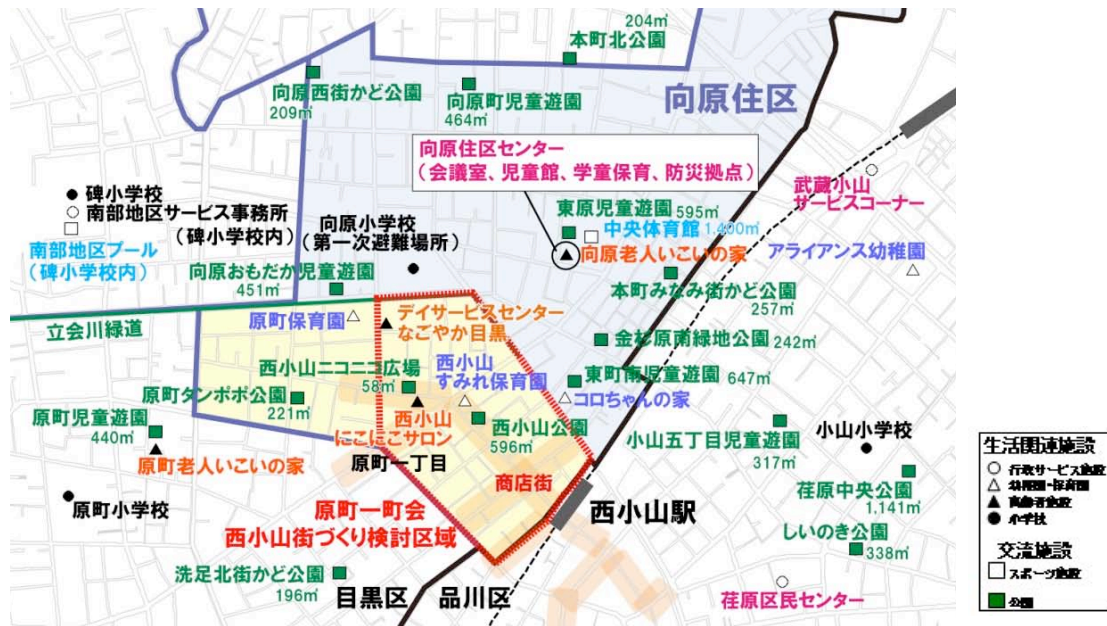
204㎡
本町北公園
向原西街かど公園
209㎡
向原町児童遊園
464㎡
向原住区
向原住区センター
（会議室、児童館、学童保育、防災拠点）
武蔵小山
サービスコーナー
● 碑小学校
○ 南部地区サービス事務所
（碑小学校内）
向原小学校
（第一次避難場所）
東原児童遊園 595㎡
中央体育館 1,400㎡
南部地区プール
（碑小学校内）
向原老人いこいの家
アライアンス幼稚園
向原おもだか児童遊園
451㎡
本町みなみ街かど公園
257㎡
立会川緑道
原町保育園
デイサービスセンター
なごやか目黒
金杉原南緑地公園 242㎡
西小山ニコニコ広場
58㎡
西小山
すみれ保育園
東町南児童遊園 647㎡
原町タンポポ公園
221㎡
コロちゃんの家
原町児童遊園
440㎡
西小山
にこにこサロン
西小山公園
596㎡
小山五丁目児童遊園
317㎡
小山小学校
原町老人いこいの家
原町一丁目
商店街
荏原中央公園
1,141㎡
原町小学校
原町一町会
西小山街づくり検討区域
西小山駅
しいのき公園
338㎡
洗足北街かど公園
196㎡
目黒区
品川区
荏原区民センター
生活関連施設
○ 行政サービス施設
△ 幼稚園・保育園
▲ 高齢者施設
● 小学校
交流施設
□ スポーツ施設
■ 公園